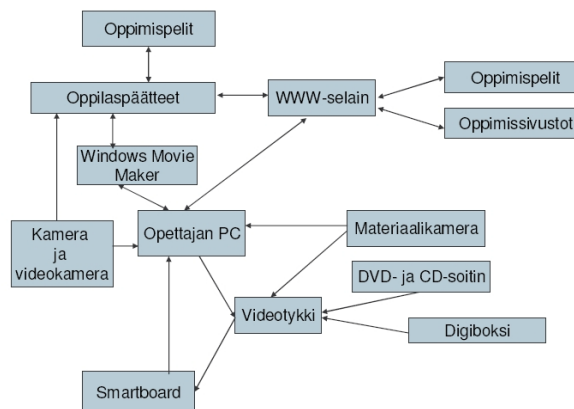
Oppimispelit

Oppilaspäätteet

WWW-selain

Oppimispelit

Oppimissivustot

Windows Movie Maker

Kamera ja videokamera

Opettajan PC

Materiaalikamera

DVD- ja CD-soitin

Videotykki

Digiboksi

Smartboard